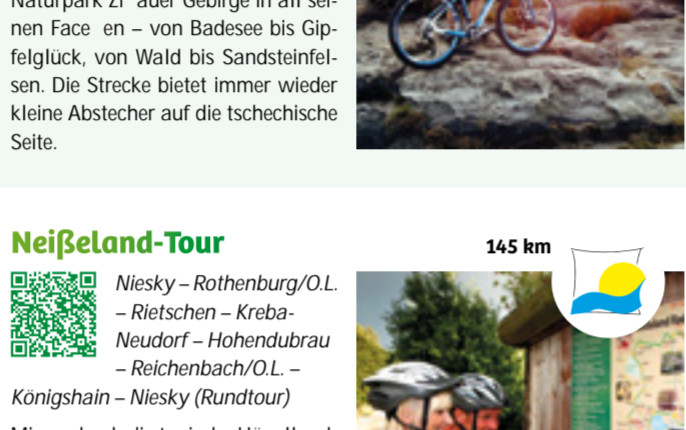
Naturpark Zi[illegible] auer Gebirge in all seinen Face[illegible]en – von Badesee bis Gipfelglück, von Wald bis Sandsteinfelsen. Die Strecke bietet immer wieder kleine Abstecher auf die tschechische Seite.

Neißeland-Tour

145 km

Niesky – Rothenburg/O.L. – Rietschen – Kreba-Neudorf – Hohendubrau – Reichenbach/O.L. – Königshain – Niesky (Rundtour)

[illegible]